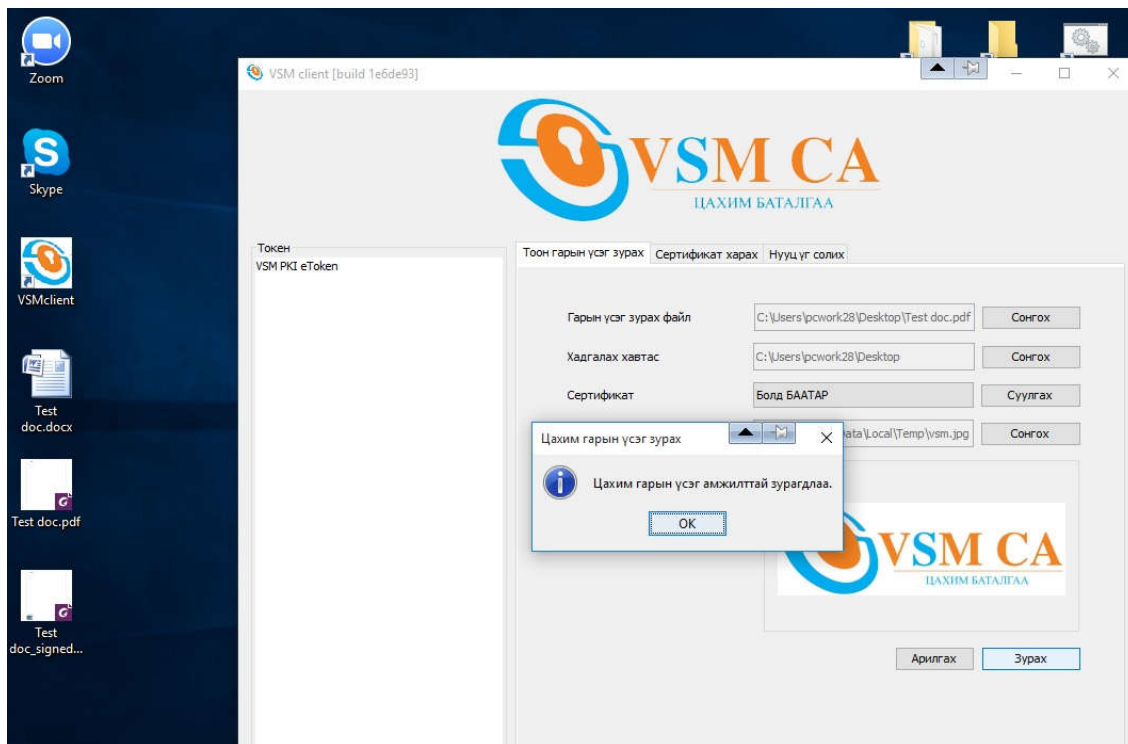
Zoom

Skype

VSMclient

Test doc.docx

Test doc.pdf

Test doc_signed...

VSM client [build 1e6de93]

VSM CA
ЦАХИМ БАТАЛГАА

Токен
VSM PKI eToken

Тоон гарын үсэг зурах | Сертификат харах | Нууц үг солих

Гарын үсэг зурах файл | C:\Users\pcwork28\Desktop\Test doc.pdf | Сонгох

Хадгалах хавтас | C:\Users\pcwork28\Desktop | Сонгох

Сертификат | Болд БААТАР | Суулгах

ata\Local\Temp\vsm.jpg | Сонгох

Цахим гарын үсэг зурах

Цахим гарын үсэг амжилттай зурагдлаа.

OK

VSM CA
ЦАХИМ БАТАЛГАА

Арилгах | Зурах